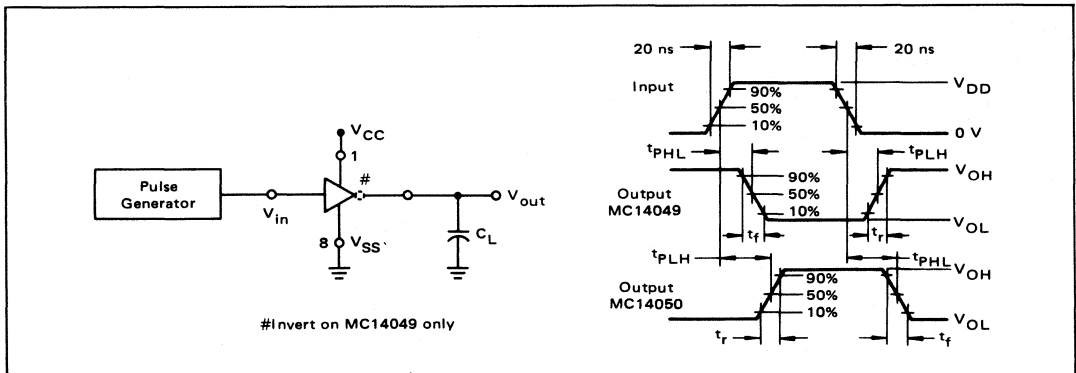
Pulse Generator

$V_{in}$

$V_{CC}$

1

#

8

$V_{SS}$

$C_L$

$V_{out}$

#Invert on MC14049 only

20 ns

20 ns

Input

90%

50%

10%

$V_{DD}$

0 V

$t_{PHL}$

$t_{PLH}$

Output MC14049

90%

50%

10%

$V_{OH}$

$V_{OL}$

$t_f$

$t_r$

$t_{PLH}$

$t_{PHL}$

Output MC14050

90%

50%

10%

$V_{OH}$

$V_{OL}$

$t_r$

$t_f$